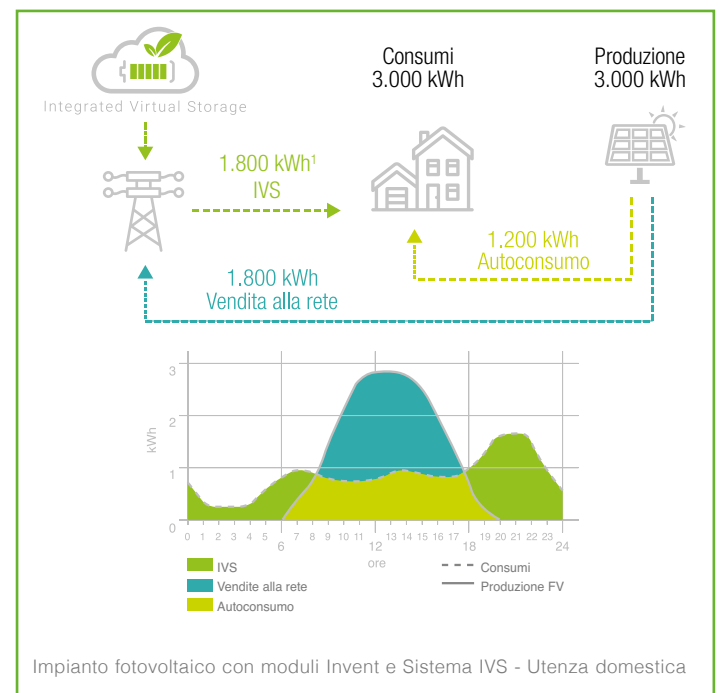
Integrated Virtual Storage

Consumi
3.000 kWh

Produzione
3.000 kWh

1.800 kWh¹
IVS

1.200 kWh
Autoconsumo

1.800 kWh
Vendita alla rete

3
2
1
0
kWh

0 1 2 3 4 5 6 7 8 9 10 11 12 13 14 15 16 17 18 19 20 21 22 23 24
6
12
18
24
ore

IVS
Vendite alla rete
Autoconsumo
Consumi
Produzione FV

Impianto fotovoltaico con moduli Invent e Sistema IVS - Utenza domestica